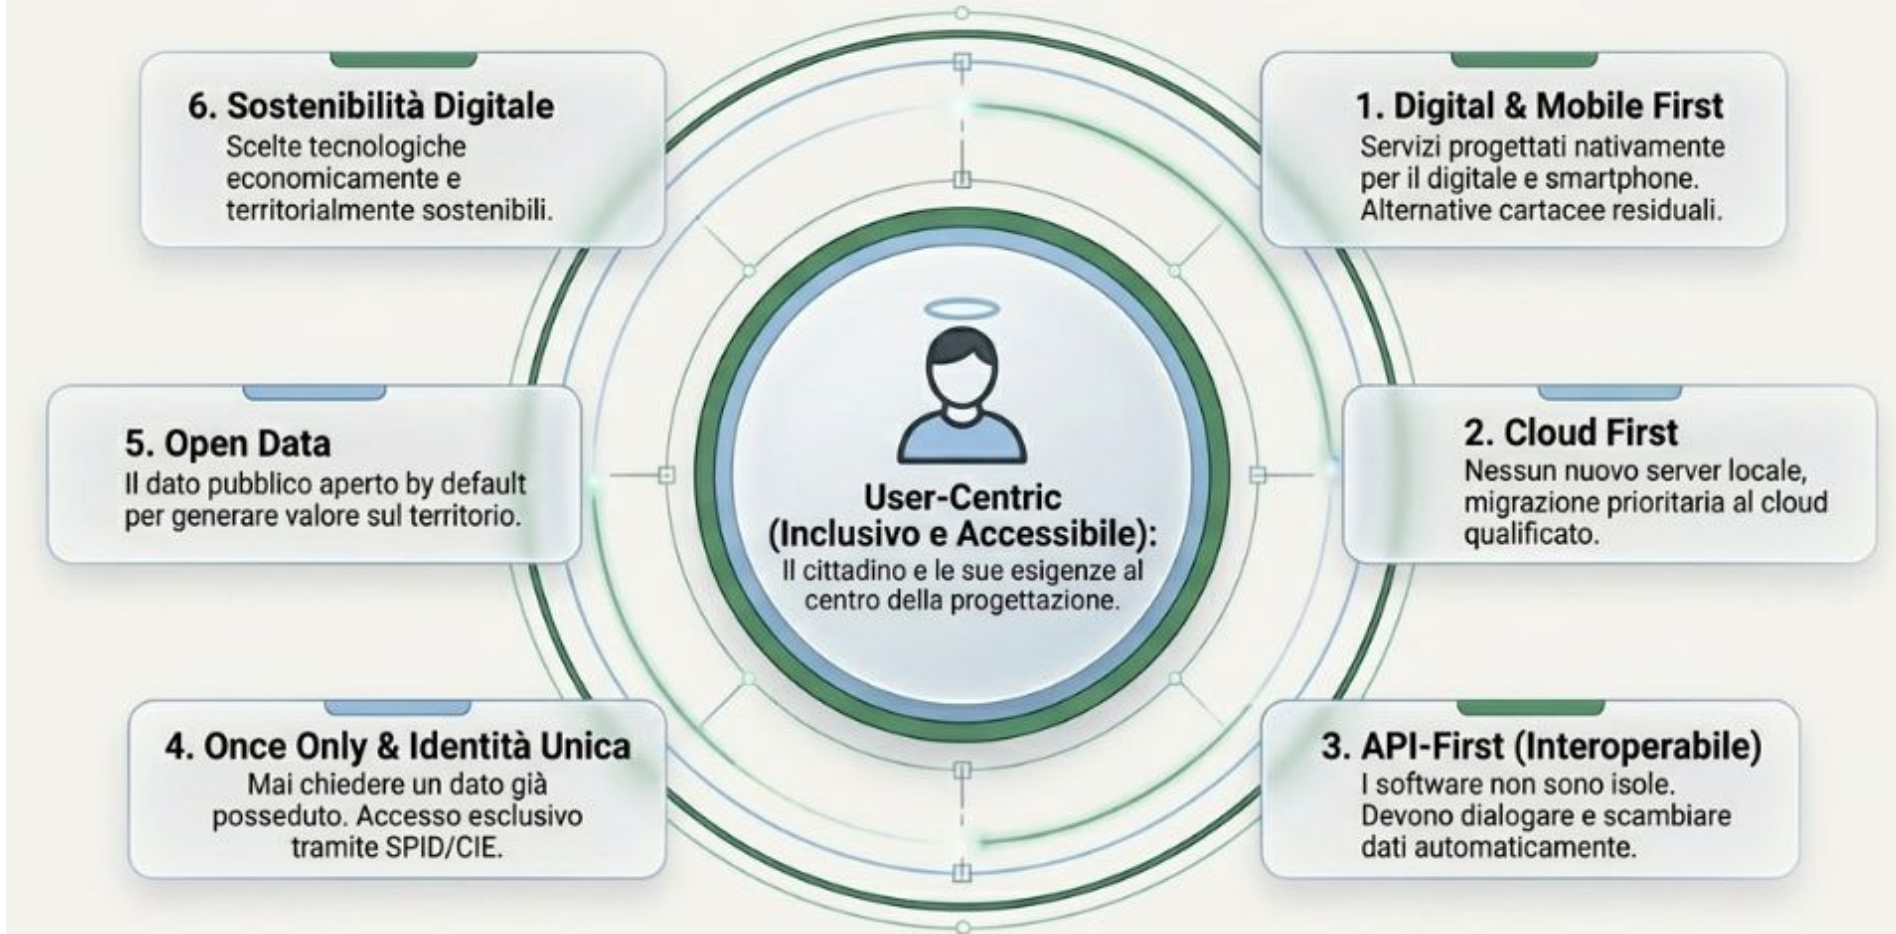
6. Sostenibilità Digitale
Scelte tecnologiche economicamente e territorialmente sostenibili.

1. Digital & Mobile First
Servizi progettati nativamente per il digitale e smartphone. Alternative cartacee residuali.

5. Open Data
Il dato pubblico aperto by default per generare valore sul territorio.

User-Centric (Inclusivo e Accessibile):
Il cittadino e le sue esigenze al centro della progettazione.

2. Cloud First
Nessun nuovo server locale, migrazione prioritaria al cloud qualificato.

4. Once Only & Identità Unica
Mai chiedere un dato già posseduto. Accesso esclusivo tramite SPID/CIE.

3. API-First (Interoperabile)
I software non sono isole. Devono dialogare e scambiare dati automaticamente.